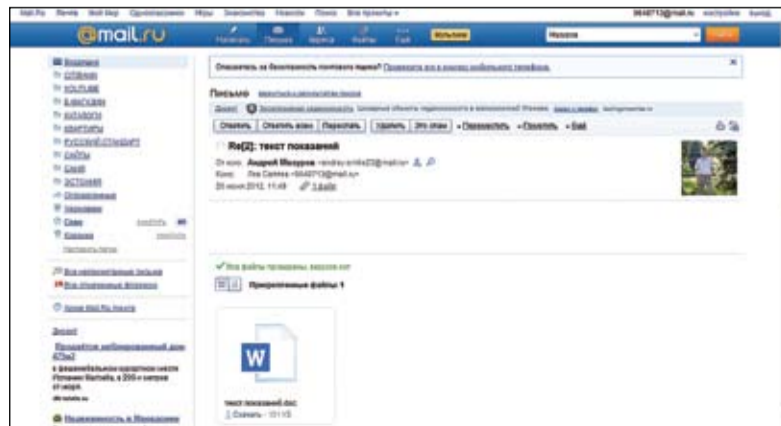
Mail.Ru Почта Мой Мир Одноклассники Игры Знакомства Новости Поиск Все проекты

@mail.ru

Написать Письма Адреса Файлы Ещё

Входящие

Отправить Ответить всем Переслать Удалить Это спам Переместить Пометить Ещё

Письмо

Re[2]: текст показаний

От кого: Андрей Макаров

Кому: Лев Салтин

25 июня 2012, 11:49 1 файл

Все файлы проверены, вирусов нет

Прикрепленные файлы 1

W

текст показаний.doc

Скачать · 151 КБ